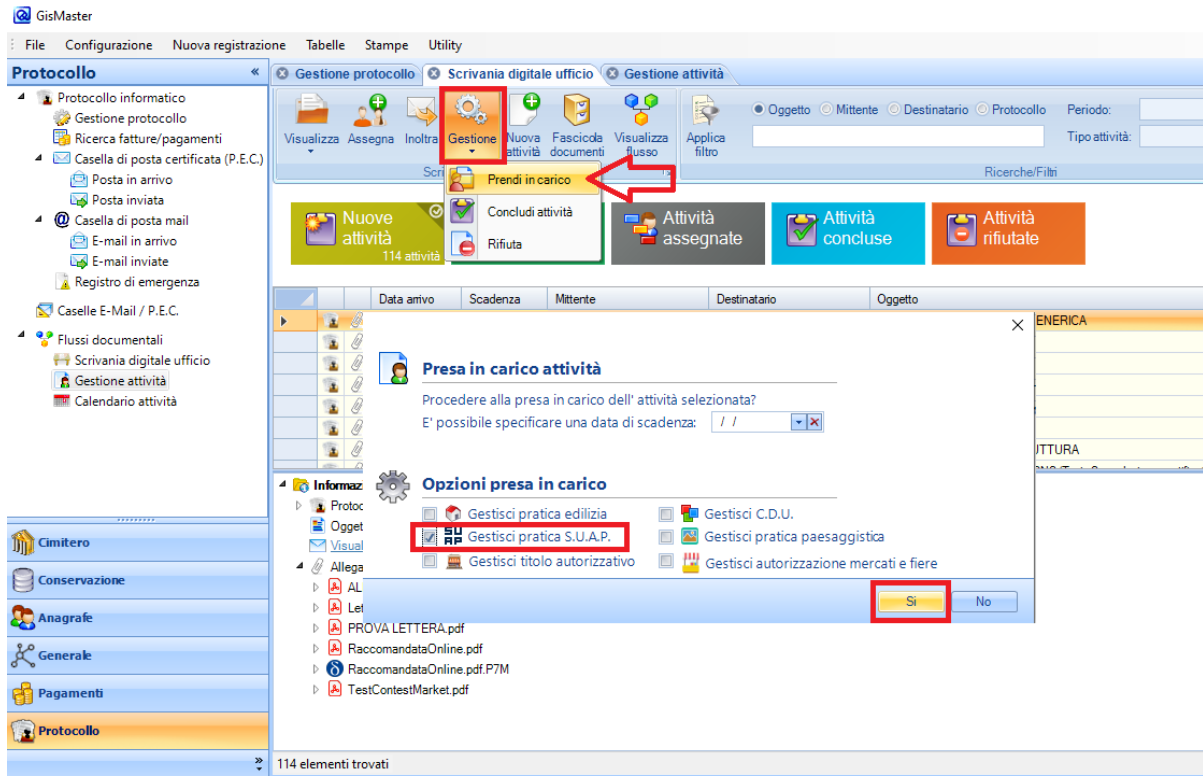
GisMaster

File Configurazione Nuova registrazione Tabelle Stampe Utility

Protocollo «

Protocollo informatico
Gestione protocollo
Ricerca fatture/pagamenti
Casella di posta certificata (P.E.C.)
Posta in arrivo
Posta inviata
Casella di posta mail
E-mail in arrivo
E-mail inviate
Registro di emergenza
Caselle E-Mail / P.E.C.
Flussi documentali
Scrivania digitale ufficio
Gestione attività
Calendario attività

Cimitero
Conservazione
Anagrafe
Generale
Pagamenti
Protocollo

Gestione protocollo | Scrivania digitale ufficio | Gestione attività

Visualizza Assegna Inoltra Gestione Nuova attività Fascicola documenti Visualizza flusso Applica filtro

Scri

Prendi in carico
Concludi attività
Rifiuta

Oggetto Mittente Destinatario Protocollo Periodo:
Tipo attività:
Ricerche/Filtri

Nuove attività 114 attività
Attività assegnate
Attività concluse
Attività rifiutate

Data arrivo | Scadenza | Mittente | Destinatario | Oggetto

ENERICA
UTTURA

Informaz
Protoc
Ogget
Visual
Allega
AL
Let
PROVA LETTERA.pdf
RaccomandataOnline.pdf
RaccomandataOnline.pdf.P7M
TestContestMarket.pdf

114 elementi trovati

Presa in carico attività
Procedere alla presa in carico dell' attività selezionata?
E' possibile specificare una data di scadenza: / /

Opzioni presa in carico
Gestisci pratica edilizia
Gestisci pratica S.U.A.P.
Gestisci titolo autorizzativo
Gestisci C.D.U.
Gestisci pratica paesaggistica
Gestisci autorizzazione mercati e fiere

Si No